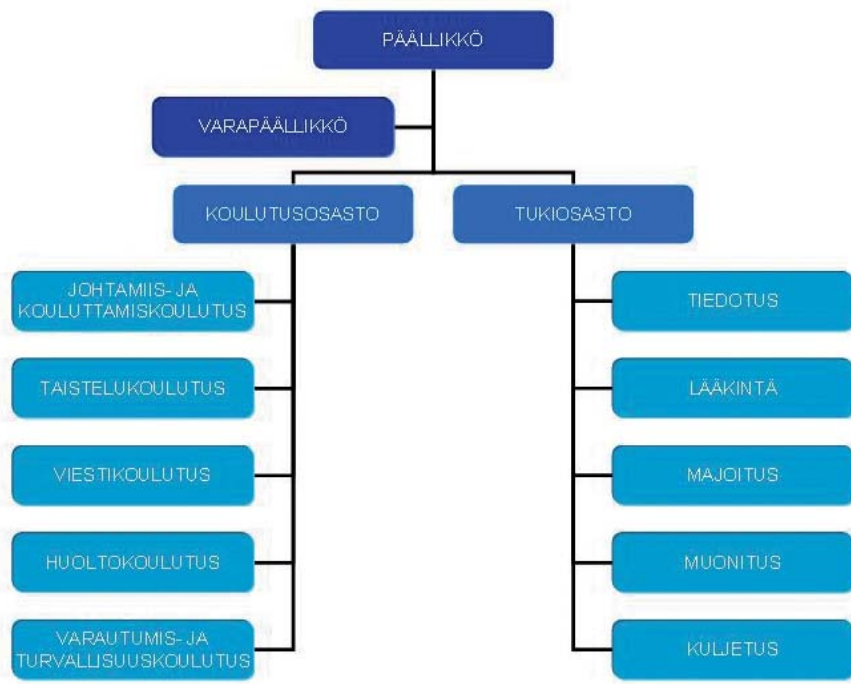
PÄÄLLIKKÖ

VARAPÄÄLLIKKÖ

KOULUTUSOSASTO

TUKIOSASTO

JOHTAMIS- JA KOULUTTAMISKOULUTUS

TAISTELUKOULUTUS

VIESTIKOULUTUS

HUOLTOKOULUTUS

VARAUTUMIS- JA TURVALLISUUSKOULUTUS

TIEDOTUS

LÄÄKINTÄ

MAJOITUS

MUONITUS

KULJETUS